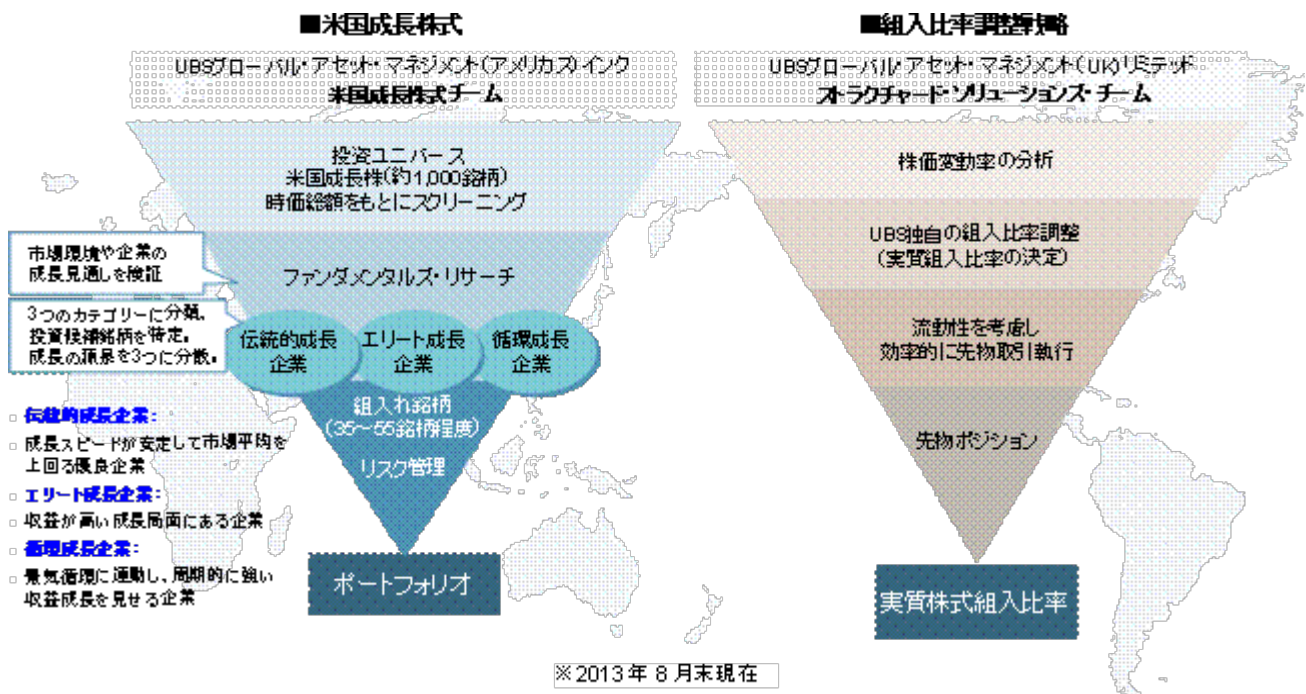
■米国成長株式

UBSグローバル・アセット・マネジメント(アメリカズ)インク
米国成長株式チーム

投資ユニバース
米国成長株(約1,000銘柄)
時価総額をもとにスクリーニング

市場環境や企業の成長見通しを検証

ファンダメンタルズ・リサーチ

3つのカテゴリーに分類、投資候補銘柄を特定。成長の源泉を3つに分散。

伝統的成長企業

エリート成長企業

循環成長企業

組入れ銘柄
(35～55銘柄程度)

リスク管理

ポートフォリオ

□ 伝統的成長企業:
□ 成長スピードが安定して市場平均を上回る優良企業
エリート成長企業:
□ 収益が高い成長局面にある企業
循環成長企業:
□ 景気循環に連動し、周期的に強い収益成長を見せる企業

■組入比率調整戦略

UBSグローバル・アセット・マネジメント(UK)リミテッド
オーラクチャード・ソリューションズ・チーム

株価変動率の分析

UBS独自の組入比率調整
(実質組入比率の決定)

流動性を考慮し
効率的に先物取引執行

先物ポジション

実質株式組入比率

※2013年8月末現在